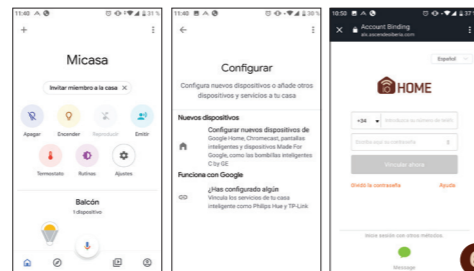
11:40 31 %
+
Micasa
Invitar miembro a la casa ✕
Apagar
Encender
Reproducir
Emitir
Termostato
Rutinas
Ajustes
Balcón
1 dispositivo

11:40 30 %
←
Configurar
Configura nuevos dispositivos o añade otros dispositivos y servicios a tu casa
Nuevos dispositivos
Configurar nuevos dispositivos de Google Home, Chromecast, pantallas inteligentes y dispositivos Made For Google, como los bombillas inteligentes C by GE
Funciona con Google
¿Has configurado algún
Vincula los servicios de tu casa inteligente como Philips Hue y TP-Link

10:50
✕ Account Binding
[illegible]
Español
HOME
+34
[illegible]
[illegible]
Vincular ahora
Olvidé la contraseña
Ayuda
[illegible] sesión con otros métodos
Message